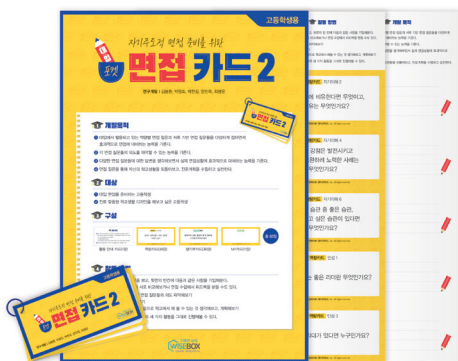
고등학생용

자기주도적 면접 준비를 위한

대화 포맷

면접 카드 2

연구개발 | 김윤정, 이정옥, 박한길, 양지희, 최원영

개발목적

대상

구성

면접 카드 2

WISEBOX

자기주도적 면접 준비를 위한

면접 카드 2

개발 의도

개발 목적

에 비유한다면 무엇이고,
는 무엇인가요?

공생활 중 힘들었던
성과 이를 극복하기
인가요?

습관 중 좋은 습관,
고 싶은 습관이 있다면
인가요?

좋은 리더란 무엇인가요?

이가 있다면 누군가요?